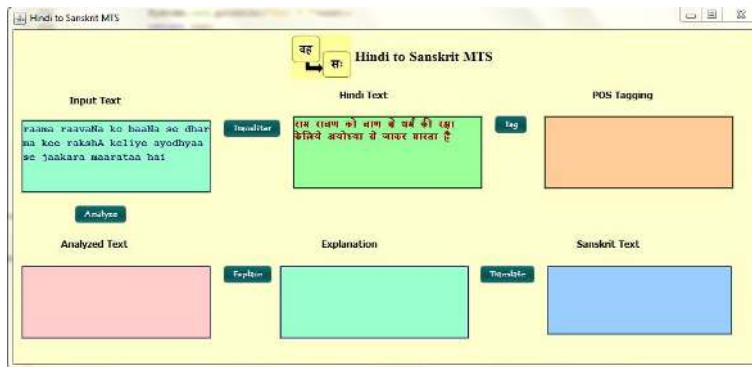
Hindi to Sanskrit MTS

वह
सः
Hindi to Sanskrit MTS

Input Text

raama raavaNa ko baaNa se dharma kee rakshA keliye ayodhyaa se jaakara maarataa hai

Transliter

Hindi Text

राम रावण को बाण से धर्म की रक्षा केलिये अयोध्या से जाकर मारता है

Tag

POS Tagging

Analyze

Analyzed Text

Explain

Explanation

Translate

Sanskrit Text